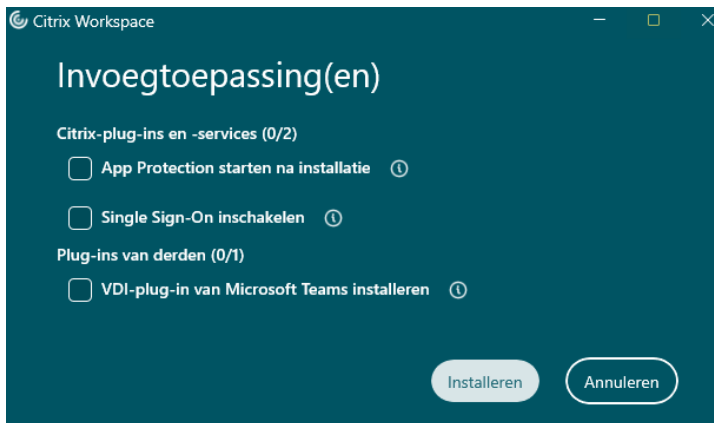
Citrix Workspace

Invoegtoepassing(en)

Citrix-plug-ins en -services (0/2)

App Protection starten na installatie

Single Sign-On inschakelen

Plug-ins van derden (0/1)

VDI-plug-in van Microsoft Teams installeren

Installeren

Annuleren